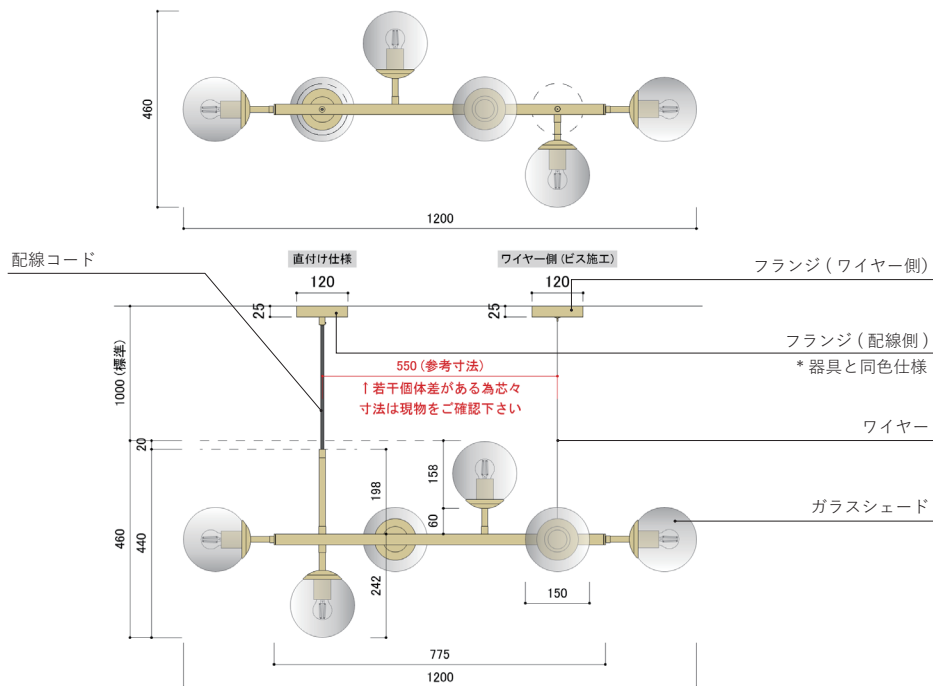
460

1200

配線コード

直付け仕様

120

25

ワイヤー側 (ビス施工)

120

25

フランジ ( ワイヤー側 )

フランジ ( 配線側 )

＊器具と同色仕様

1000 (標準)

550 (参考寸法)

↑若干個体差がある為芯々
寸法は現物をご確認下さい

ワイヤー

20

158

198

60

ガラスシェード

460

440

242

150

775

1200